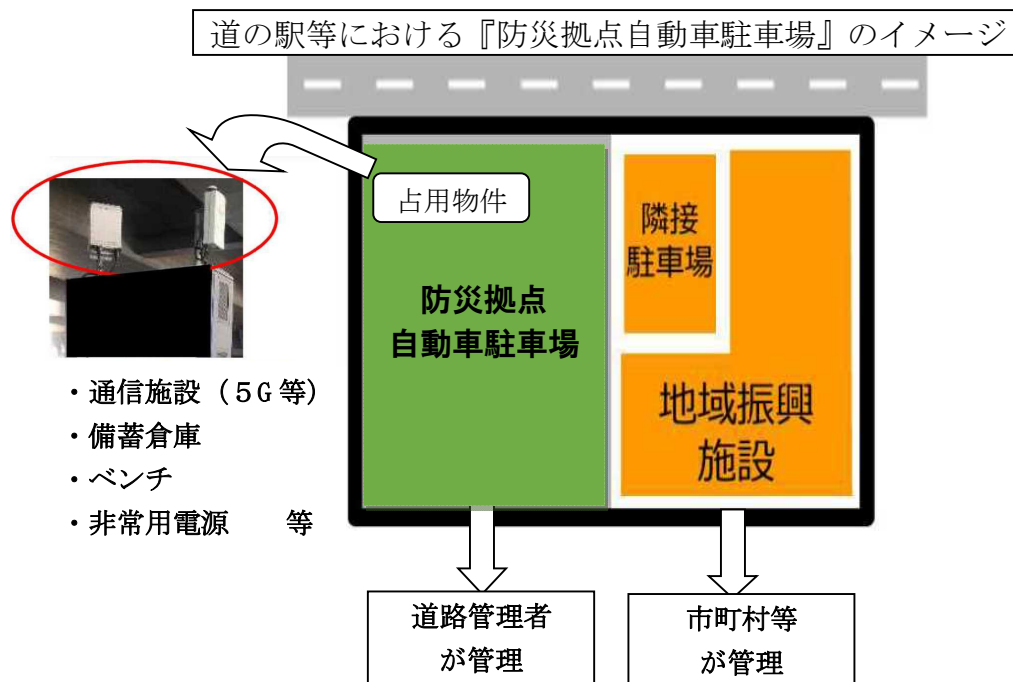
道の駅等における『防災拠点自動車駐車場』のイメージ

占用物件

防災拠点
自動車駐車場

隣接
駐車場

地域振興
施設

・通信施設（5G等）
・備蓄倉庫
・ベンチ
・非常用電源　　等

道路管理者
が管理

市町村等
が管理